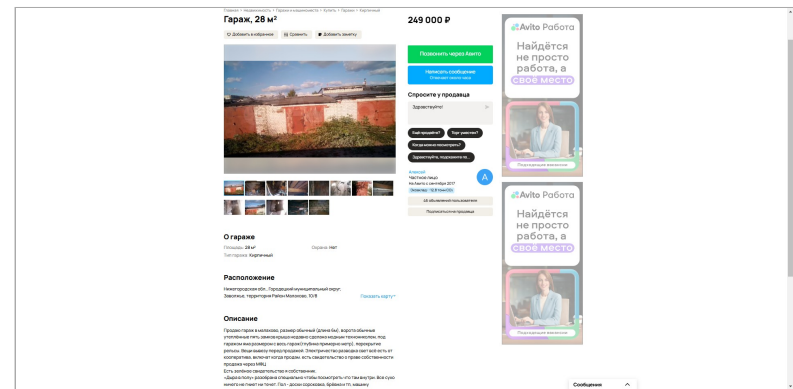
Главная • Недвижимость • Гаражи и машиноместа • Купить • Гаражи • Кирпичный

Гараж, 28 м²

Добавить в избранное | Сравнить | Добавить заметку

249 000 ₽

Позвонить через Авито

Написать сообщение
Отвечает около часа

Спросите у продавца

Здравствуйте!

Ещё продаётся? | Торг уместен? | Когда можно посмотреть? | Здравствуйте, подскажите пл...

Алексей
Частное лицо
На Авито с сентября 2017
Экземпляр 10:8 тыс ОЗ

48 объявлений пользователя

Подписаться на продавца

Avito Работа
Найдётся не просто работа, а своё место

Подходящие вакансии

Avito Работа
Найдётся не просто работа, а своё место

Подходящие вакансии

О гараже

Площадь: 28 м²
Тип гаража: Кирпичный
Охрана: Нет

Расположение

Нижегородская обл., Городецкий муниципальный округ, Заволжье, территория Район Малахово, 10/8

Показать карту

Описание

Продаю гараж в малахово, размер обычный (длина 6м), ворота обычные утепленные пять замков крыша недавно сделана моделью техноНиколь, под гаражом яма размером с весь гараж (глубина примерно метр), перекрытие рельсы. Вещи вывезу перед продажей. Электричество разводка свет всё есть от кооператива, включат когда продам, есть свидетельство о праве собственности продажа через МФЦ.
Есть зелёное свидетельство и собственник.
«Директору» разобрана специально чтобы посмотреть что там внутри. Всё сухо нигде не течёт не тонет. Пол - доски сорокэвка, бревна и т.п. машину

Сообщения